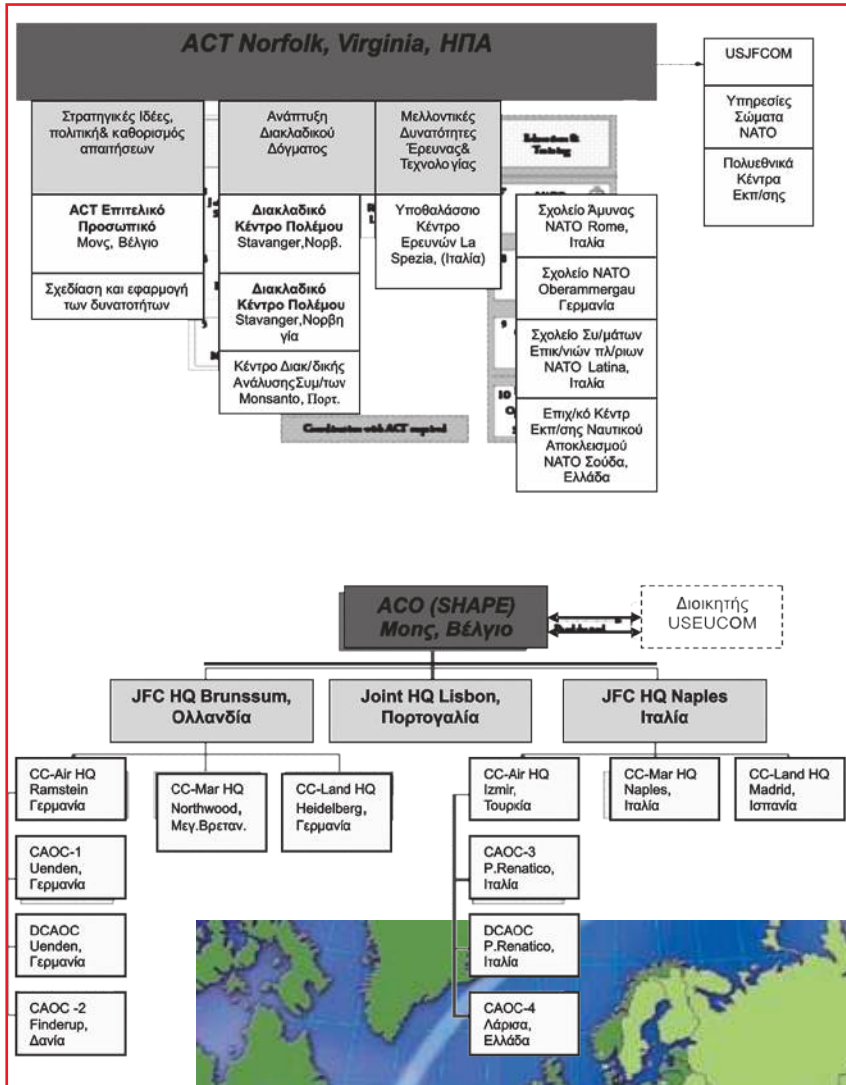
ACT Norfolk, Virginia, ΗΠΑ

USJFCOM

Υπηρεσίες Σώματα NATO

Πολυεθνικά Κέντρα Εκπ/σης

Στρατηγικές Ιδέες, πολιτική& καθορισμός απαιτήσεων

ACT Επιτελικό Προσωπικό Μονς, Βέλγιο

Σχεδίαση και εφαρμογή των δυνατοτήτων

Ανάπτυξη Διακλαδικού Δόγματος

Διακλαδικό Κέντρο Πολέμου Stavanger,Νορβ.

Διακλαδικό Κέντρο Πολέμου Stavanger,Νορβηγία

Κέντρο Διακ/δικής Ανάλυσης Συμ/των Monsanto, Πορτ.

Μελλοντικές Δυνατότητες Έρευνας& Τεχνολογίας

Υποθαλάσσιο Κέντρο Ερευνών La Spezia, (Ιταλία)

Σχολείο Άμυνας NATO Rome, Ιταλία

Σχολείο NATO Oberammergau Γερμανία

Σχολείο Συ/μάτων Επικ/νιών πλ/ριων NATO Latina, Ιταλία

Επιχ/κό Κέντρ Εκπ/σης Ναυτικού Αποκλεισμού NATO Σούδα, Ελλάδα

ACO (SHAPE) Μονς, Βέλγιο

Διοικητής USEUCOM

JFC HQ Brunssum, Ολλανδία

Joint HQ Lisbon, Πορτογαλία

JFC HQ Naples Ιταλία

CC-Air HQ Ramstein Γερμανία

CC-Mar HQ Northwood, Μεγ.Βρεταν.

CC-Land HQ Heidelberg, Γερμανία

CAOC-1 Uenden, Γερμανία

DCAOC Uenden, Γερμανία

CAOC -2 Finderup, Δανία

CC-Air HQ Izmir, Τουρκία

CAOC-3 P.Renatico, Ιταλία

DCAOC P.Renatico, Ιταλία

CAOC-4 Λάρισα, Ελλάδα

CC-Mar HQ Naples, Ιταλία

CC-Land HQ Madrid, Ισπανία